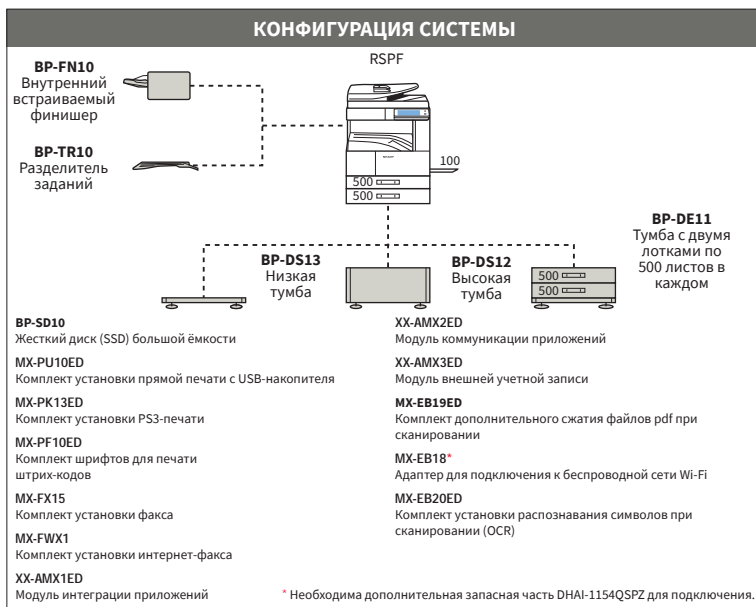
КОНФИГУРАЦИЯ СИСТЕМЫ

RSPF

BP-FN10
Внутренний встраиваемый финишер

BP-TR10
Разделитель заданий

100

500

500

BP-DE11
Тумба с двумя лотками по 500 листов в каждом

BP-DS13
Низкая тумба

BP-DS12
Высокая тумба

500

500

BP-SD10
Жесткий диск (SSD) большой ёмкости

MX-PU10ED
Комплект установки прямой печати с USB-накопителя

MX-PK13ED
Комплект установки PS3-печати

MX-PF10ED
Комплект шрифтов для печати штрих-кодов

MX-FX15
Комплект установки факса

MX-FWX1
Комплект установки интернет-факса

XX-AMX1ED
Модуль интеграции приложений

XX-AMX2ED
Модуль коммуникации приложений

XX-AMX3ED
Модуль внешней учетной записи

MX-EB19ED
Комплект дополнительного сжатия файлов pdf при сканировании

MX-EB18*
Адаптер для подключения к беспроводной сети Wi-Fi

MX-EB20ED
Комплект установки распознавания символов при сканировании (OCR)

* Необходима дополнительная запасная часть DHAI-1154QSPZ для подключения.